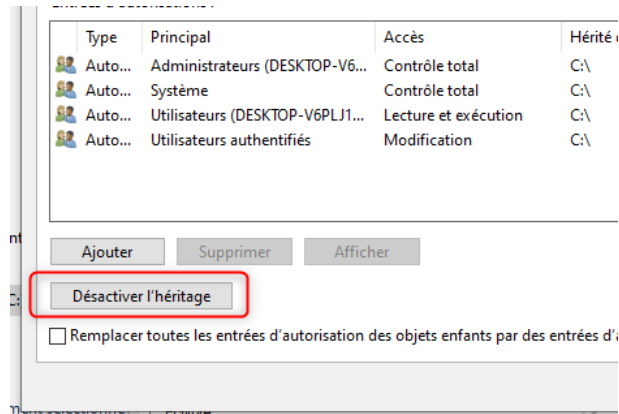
Entrées d'autorisations :

| Type | Principal | Accès | Hérité d |
|---|---|---|---|
| Auto... | Administrateurs (DESKTOP-V6... | Contrôle total | C:\ |
| Auto... | Système | Contrôle total | C:\ |
| Auto... | Utilisateurs (DESKTOP-V6PLJ1... | Lecture et exécution | C:\ |
| Auto... | Utilisateurs authentifiés | Modification | C:\ |

nt

Ajouter Supprimer Afficher

C:

Désactiver l'héritage

Remplacer toutes les entrées d'autorisation des objets enfants par des entrées d'a

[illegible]